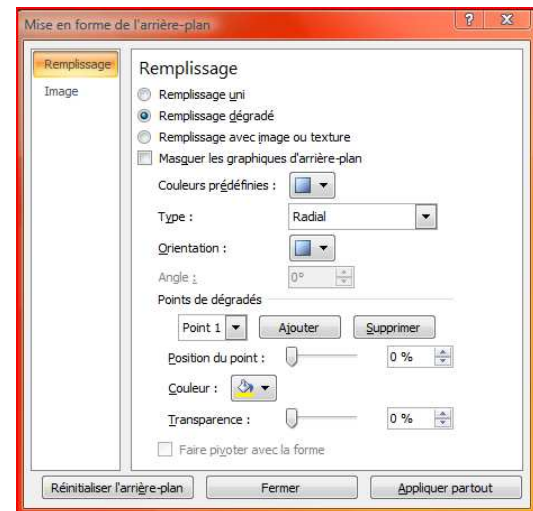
Mise en forme de l'arrière-plan

?

Remplissage
Image

Remplissage

Remplissage uni
Remplissage dégradé
Remplissage avec image ou texture
Masquer les graphiques d'arrière-plan

Couleurs prédéfinies :

Type : Radial

Orientation :

Angle : 0°

Points de dégradés

Point 1 Ajouter Supprimer

Position du point : 0 %

Couleur :

Transparence : 0 %

Faire pivoter avec la forme

Réinitialiser l'arrière-plan Fermer Appliquer partout